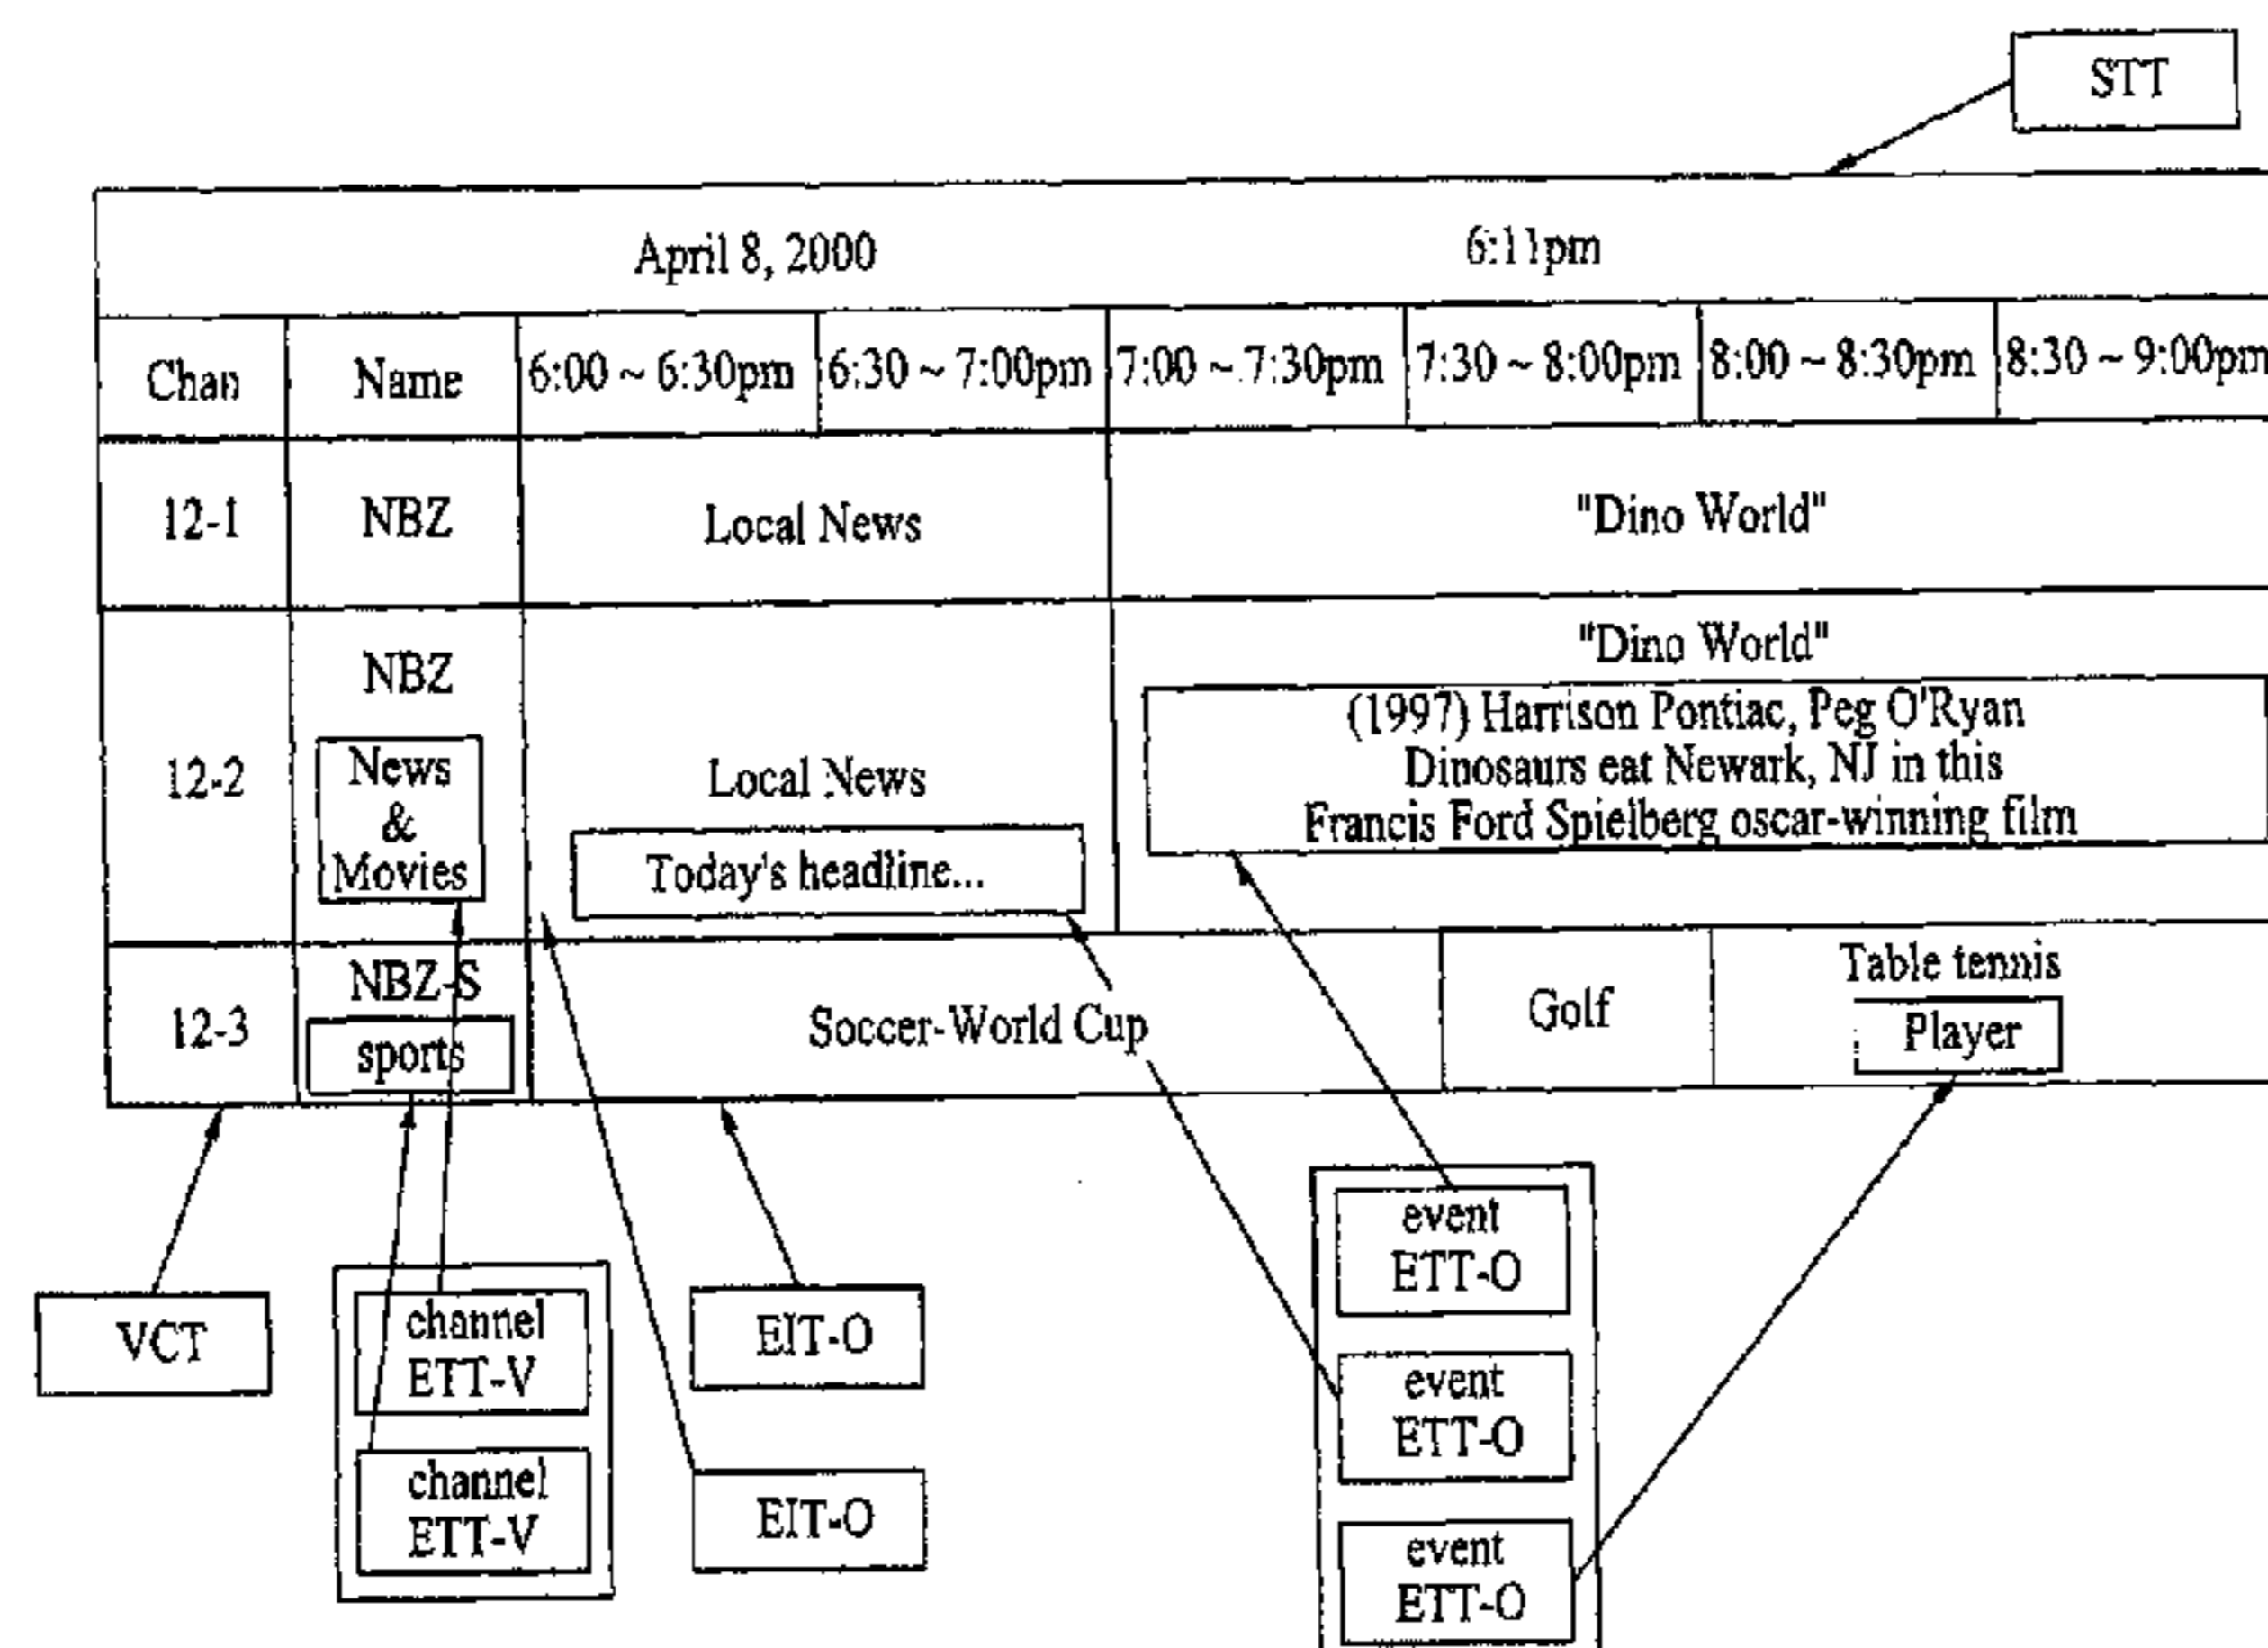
STT

April 8, 2000 | 6:11pm

| Chan | Name | 6:00 ~ 6:30pm | 6:30 ~ 7:00pm | 7:00 ~ 7:30pm | 7:30 ~ 8:00pm | 8:00 ~ 8:30pm | 8:30 ~ 9:00pm |
|---|---|---|---|---|---|---|---|
| 12-1 | NBZ | Local News | | "Dino World" | | | |
| 12-2 | NBZ News & Movies | Local News Today's headline... | | "Dino World" (1997) Harrison Pontiac, Peg O'Ryan Dinosaurs eat Newark, NJ in this Francis Ford Spielberg oscar-winning film | | | |
| 12-3 | NBZ-S sports | Soccer-World Cup | | | Golf | Table tennis Player | |

VCT

channel ETT-V

channel ETT-V

EIT-O

EIT-O

event ETT-O

event ETT-O

event ETT-O